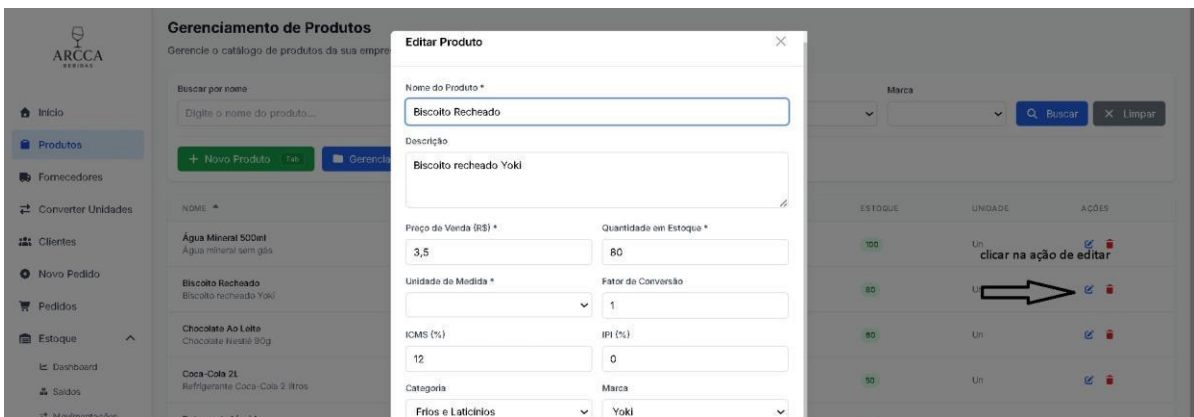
ARCCA
BEBIDAS

Início
Produtos
Fornecedores
Converter Unidades
Clientes
Novo Pedido
Pedidos
Estoque
Dashboard
Saldos
Movimentações

Gerenciamento de Produtos
Gerencie o catálogo de produtos da sua empre

Buscar por nome
Digite o nome do produto...

+ Novo Produto Tab
Gerencia

Marca
Q Buscar
X Limpar

| NOME | ESTOQUE | UNIDADE | AÇÕES |
|---|---|---|---|
| Água Mineral 500ml Água mineral sem gás | 100 | Un | |
| Biscoito Recheado Biscoito recheado Yoki | 80 | Un | |
| Chocolate Ao Leite Chocolate Nestlé 90g | 80 | Un | |
| Coca-Cola 2L Refrigerante Coca-Cola 2 litros | 50 | Un | |

clicar na ação de editar

Editar Produto

Nome do Produto *
Biscoito Recheado

Descrição
Biscoito recheado Yoki

Preço de Venda (R$) *
3,5

Quantidade em Estoque *
80

Unidade de Medida *

Fator de Conversão
1

ICMS (%)
12

IPI (%)
0

Categoria
Frios e Laticínios

Marca
Yoki